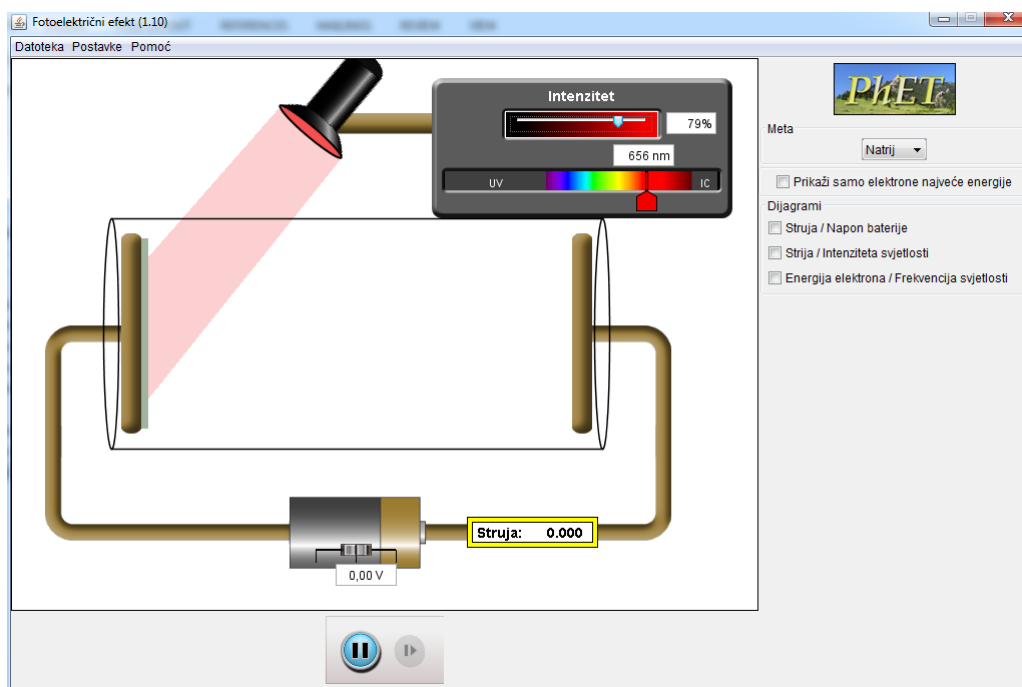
Fotoelektrični efekt (1.10)

Datoteka Postavke Pomoć

Intenzitet

79%

656 nm

UV

IC

PhET

Meta

Natrij

Prikaži samo elektrone najveće energije

Dijagrami

Struja / Napon baterije

Strija / Intenziteta svjetlosti

Energija elektrona / Frekvencija svjetlosti

Struja: 0.000

0,00 V